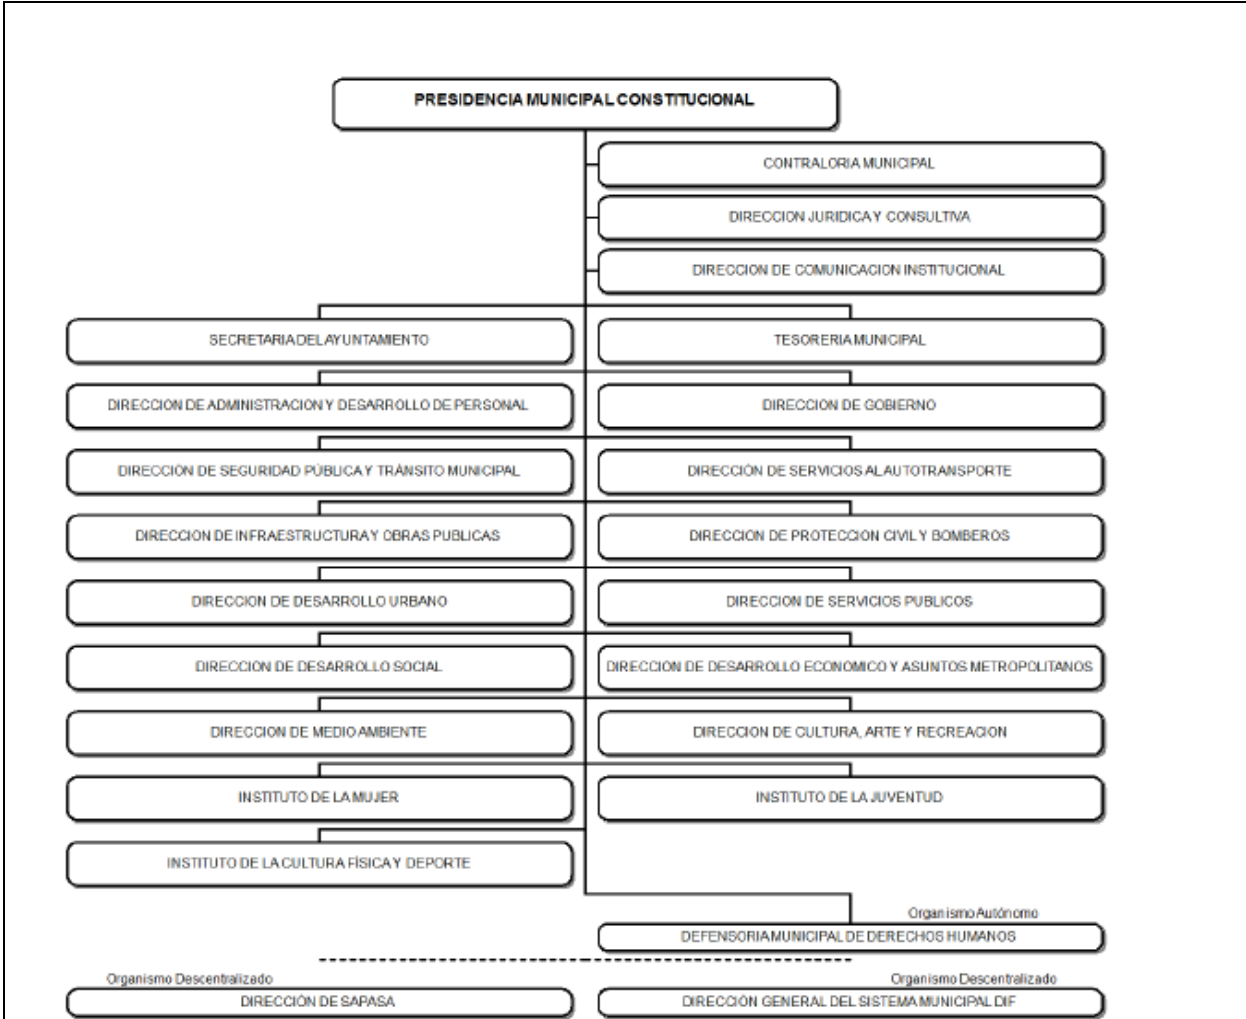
PRESIDENCIA MUNICIPAL CONSTITUCIONAL

CONTRALORIA MUNICIPAL

DIRECCION JURIDICA Y CONSULTIVA

DIRECCION DE COMUNICACION INSTITUCIONAL

SECRETARIA DEL AYUNTAMIENTO

TESORERIA MUNICIPAL

DIRECCION DE ADMINISTRACION Y DESARROLLO DE PERSONAL

DIRECCION DE GOBIERNO

DIRECCION DE SEGURIDAD PÚBLICA Y TRÁNSITO MUNICIPAL

DIRECCIÓN DE SERVICIOS AL AUTOTRANSPORTE

DIRECCION DE INFRAESTRUCTURA Y OBRAS PUBLICAS

DIRECCION DE PROTECCION CIVIL Y BOMBEROS

DIRECCION DE DESARROLLO URBANO

DIRECCION DE SERVICIOS PUBLICOS

DIRECCION DE DESARROLLO SOCIAL

DIRECCION DE DESARROLLO ECONOMICO Y ASUNTOS METROPOLITANOS

DIRECCION DE MEDIO AMBIENTE

DIRECCION DE CULTURA, ARTE Y RECREACION

INSTITUTO DE LA MUJER

INSTITUTO DE LA JUVENTUD

INSTITUTO DE LA CULTURA FÍSICA Y DEPORTE

Organismo Autónomo

DEFENSORIA MUNICIPAL DE DERECHOS HUMANOS

Organismo Descentralizado

DIRECCIÓN DE SAPASA

Organismo Descentralizado

DIRECCIÓN GENERAL DEL SISTEMA MUNICIPAL DIF